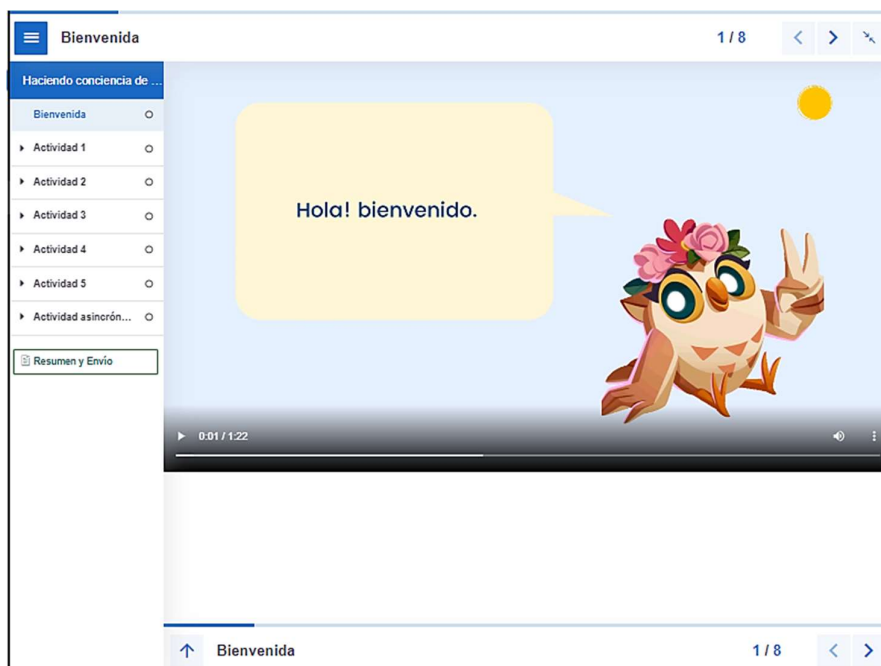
Bienvenida

1 / 8

Haciendo conciencia de ...

Bienvenida

Actividad 1

Actividad 2

Actividad 3

Actividad 4

Actividad 5

Actividad asincrón...

Resumen y Envío

Hola! bienvenido.

0:01 / 1:22

Bienvenida

1 / 8